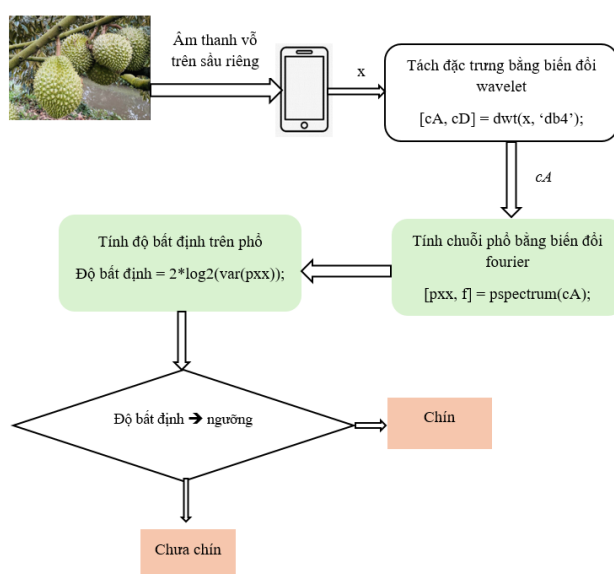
Âm thanh vỗ trên sầu riêng

x

Tách đặc trưng bằng biến đổi wavelet

[cA, cD] = dwt(x, 'db4');

cA

Tính độ bất định trên phổ

Độ bất định = 2*log2(var(pxx));

Tính chuỗi phổ bằng biến đổi fourier

[pxx, f] = pspectrum(cA);

Độ bất định → ngưỡng

Chín

Chưa chín